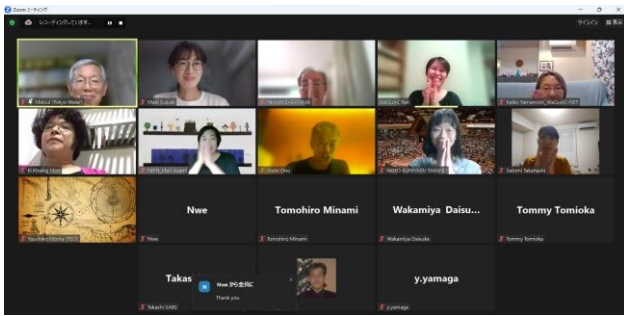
Zoom ミーティング

レコーディングしています...

サインイン

Matsui (Tokyo Water)

Maki Suzuki

Hiroshi Sakaniwa

WaQuAC-Net

Keiko Yamamoto_WaQuAC-NET

Kishiang Uwa

TAYA Yasumasa

Daw Ohn

AKIKO KUWABARA TAKAHA

Satomi Takahashi

Yasuhiko Ebata (TSCI)

Nwe

Nwe

Tomohiro Minami

Tomohiro Minami

Wakamiya Daisu...

Wakamiya Daisuke

Tommy Tomioka

Tommy Tomioka

Takas

Takashi SABI

Nwe から全員に:

Thank you

y.yamaga

y.yamaga